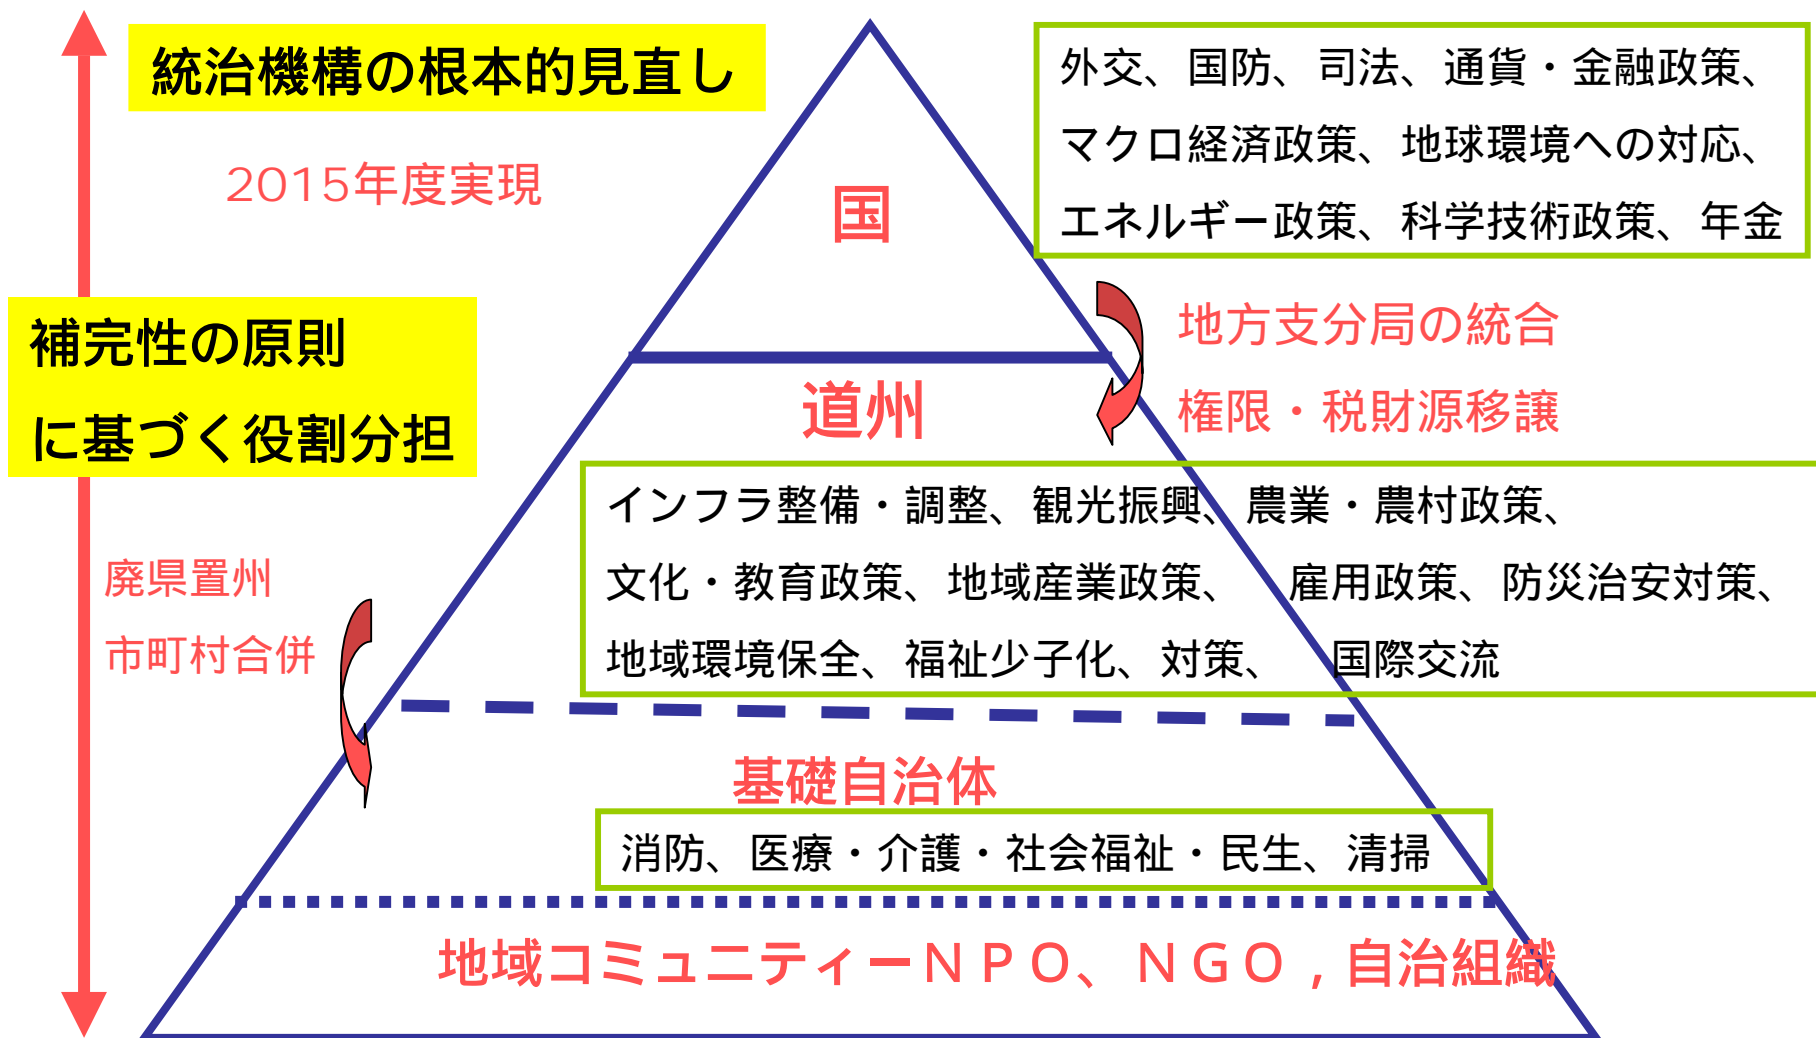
統治機構の根本的見直し

2015年度実現

国

外交、国防、司法、通貨・金融政策、マクロ経済政策、地球環境への対応、エネルギー政策、科学技術政策、年金

補完性の原則に基づく役割分担

地方支分局の統合

権限・税財源移譲

道州

インフラ整備・調整、観光振興、農業・農村政策、文化・教育政策、地域産業政策、雇用政策、防災治安対策、地域環境保全、福祉少子化、対策、国際交流

廃県置州

市町村合併

基礎自治体

消防、医療・介護・社会福祉・民生、清掃

地域コミュニティーNPO、NGO，自治組織